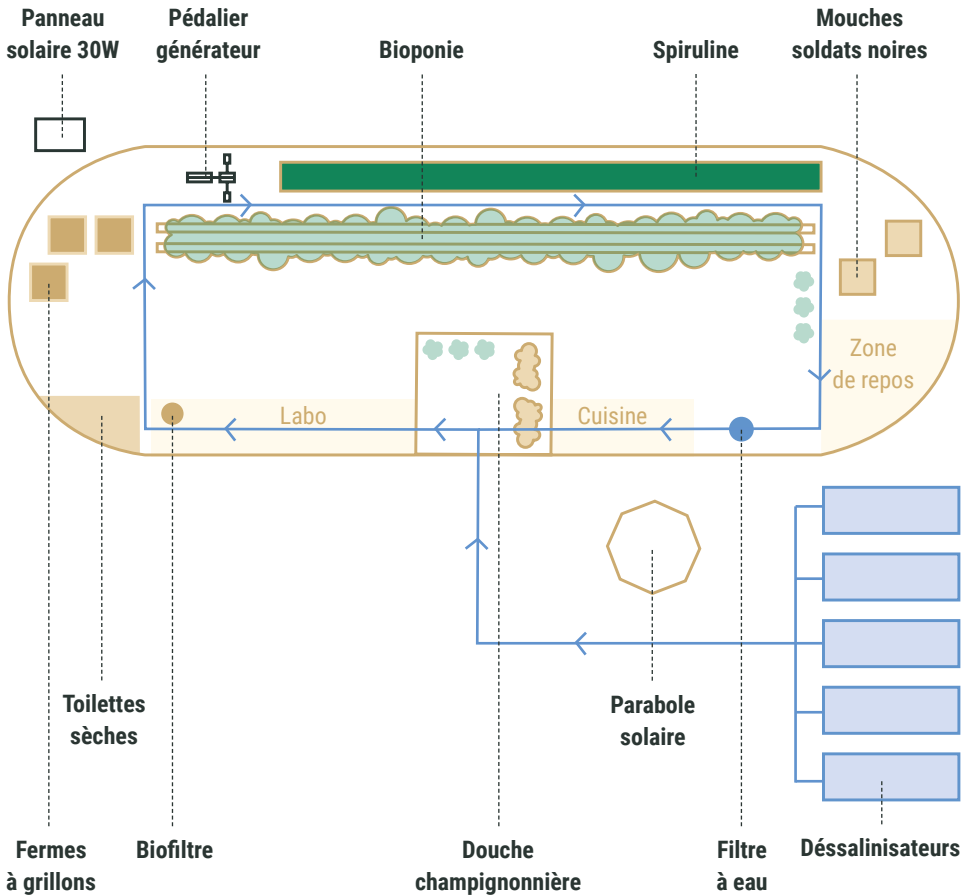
Panneau solaire 30W

Pédalier générateur

Bioponie

Spiruline

Mouches soldats noires

Zone de repos

Labo

Cuisine

Toilettes sèches

Parabole solaire

Fermes à grillons

Biofiltre

Douche champignonnière

Filtre à eau

Déssalinisateurs